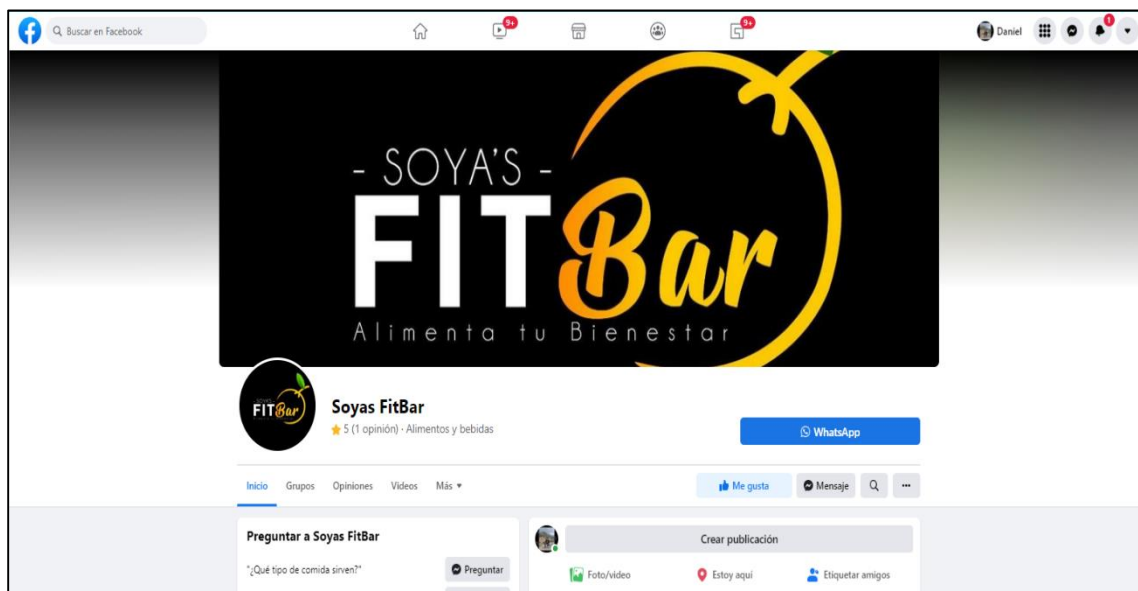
Buscar en Facebook

9+

9+

Daniel

1

- SOYA'S -
FIT Bar
Alimenta tu Bienestar

SOYAS
FIT Bar

Soyas FitBar
5 (1 opinión) · Alimentos y bebidas

WhatsApp

Inicio Grupos Opiniones Videos Más ▾

Me gusta Mensaje ···

Preguntar a Soyas FitBar

"¿Qué tipo de comida sirven?" Preguntar

Crear publicación

Foto/video Estoy aquí Etiquetar amigos